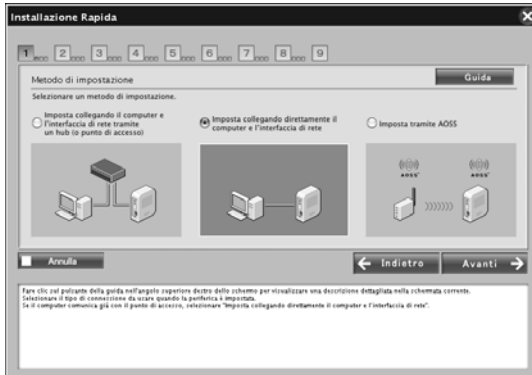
Installazione Rapida

1 2 3 4 5 6 7 8 9

Metodo di impostazione

Guida

Selezionare un metodo di impostazione.

Imposta collegando il computer e l'interfaccia di rete tramite un hub (o punto di accesso)

Imposta collegando direttamente il computer e l'interfaccia di rete

Imposta tramite AOSS

AOSS

AOSS

Annulla

Indietro

Avanti

Fare clic sul pulsante della guida nell'angolo superiore destro dello schermo per visualizzare una descrizione dettagliata nella schermata corrente.
Selezionare il tipo di connessione da usare quando la periferica è impostata.
Se il computer comunica già con il punto di accesso, selezionare "Imposta collegando direttamente il computer e l'interfaccia di rete".